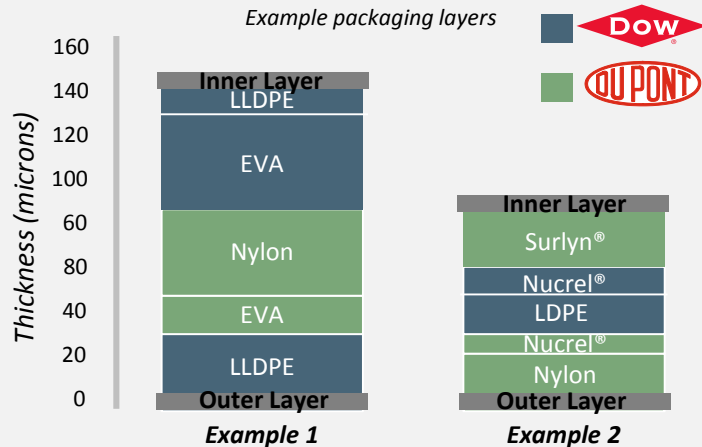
Example packaging layers

DOW

DUPONT

Thickness (microns)

160
140
120
100
60
80
40
20
0

Inner Layer
LLDPE
EVA
Nylon
EVA
LLDPE
Outer Layer

Inner Layer
Surlyn®
Nucrel®
LDPE
Nucrel®
Nylon
Outer Layer

Example 1
Example 2